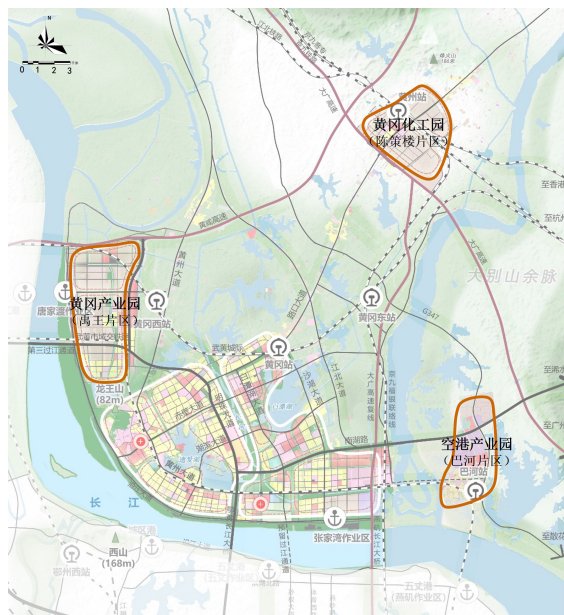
0 1 2 3

黄冈化工园
（陈策楼片区）

黄冈产业园
（禹王片区）

黄冈西站

黄冈东站

黄冈站

大别山余脉

空港产业园
（巴河片区）

巴河站

龙王山
(82m)

长 江

张家湾作业区

西山
(168m)

鄂州西站

唐家渡

第三过江通道

武黄城际

黄州大道

沪渝高速

G347

至香港

至武汉

至九江

五丈港
(燕矶作业区)